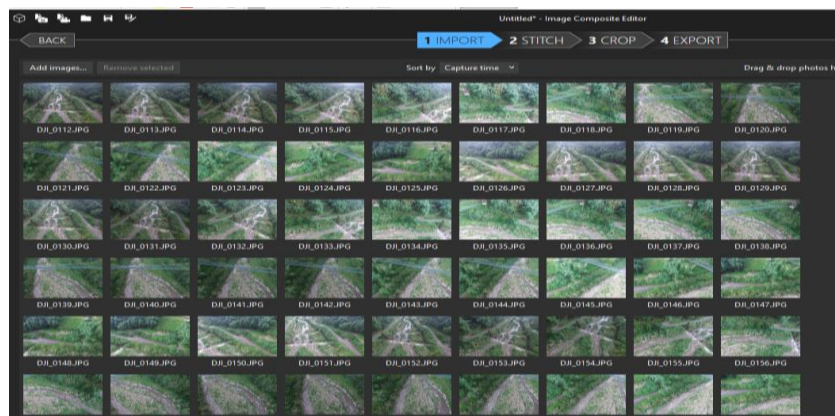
Untitled* - Image Composite Editor

BACK

1 IMPORT
2 STITCH
3 CROP
4 EXPORT

Add images...
Remove selected
Sort by Capture time
Drag & drop photos h

DJI_0112.JPG
DJI_0113.JPG
DJI_0114.JPG
DJI_0115.JPG
DJI_0116.JPG
DJI_0117.JPG
DJI_0118.JPG
DJI_0119.JPG
DJI_0120.JPG
DJI_0121.JPG
DJI_0122.JPG
DJI_0123.JPG
DJI_0124.JPG
DJI_0125.JPG
DJI_0126.JPG
DJI_0127.JPG
DJI_0128.JPG
DJI_0129.JPG
DJI_0130.JPG
DJI_0131.JPG
DJI_0132.JPG
DJI_0133.JPG
DJI_0134.JPG
DJI_0135.JPG
DJI_0136.JPG
DJI_0137.JPG
DJI_0138.JPG
DJI_0139.JPG
DJI_0140.JPG
DJI_0141.JPG
DJI_0142.JPG
DJI_0143.JPG
DJI_0144.JPG
DJI_0145.JPG
DJI_0146.JPG
DJI_0147.JPG
DJI_0148.JPG
DJI_0149.JPG
DJI_0150.JPG
DJI_0151.JPG
DJI_0152.JPG
DJI_0153.JPG
DJI_0154.JPG
DJI_0155.JPG
DJI_0156.JPG